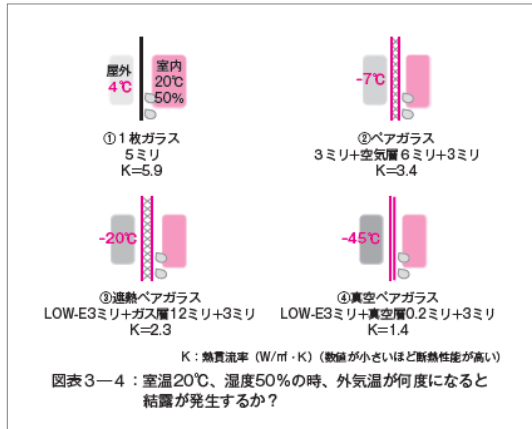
屋外
4℃

室内
20℃
50%

①1枚ガラス
5ミリ
K=5.9

-7℃

②ペアガラス
3ミリ+空気層6ミリ+3ミリ
K=3.4

-20℃

③遮熱ペアガラス
LOW-E3ミリ+ガス層12ミリ+3ミリ
K=2.3

-45℃

④真空ペアガラス
LOW-E3ミリ+真空層0.2ミリ+3ミリ
K=1.4

K：熱貫流率（W/㎡・K）（数値が小さいほど断熱性能が高い）

図表3—4：室温20℃、湿度50%の時、外気温が何度になると結露が発生するか？